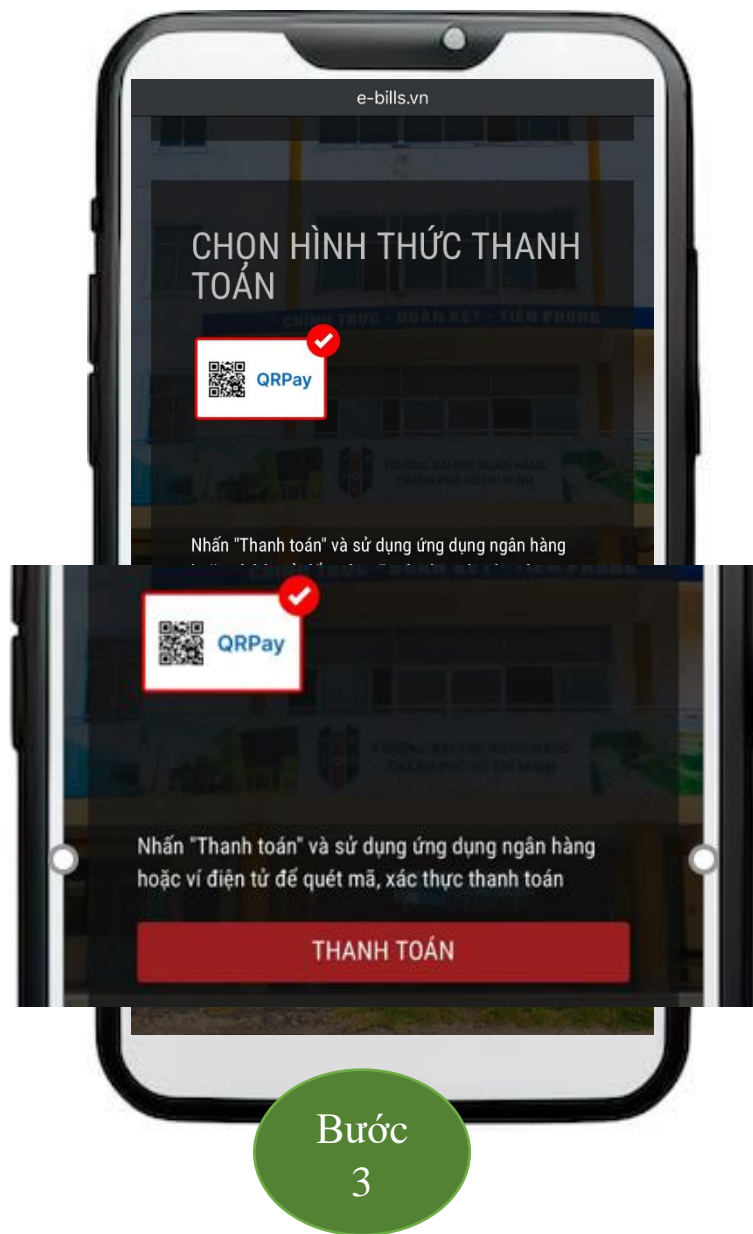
e-bills.vn

CHỌN HÌNH THỨC THANH TOÁN

CHÍNH TRỰC - ĐOÀN KẾT - TIÊN PHONG

QRPay

TRƯỜNG ĐẠI HỌC NGÂN HÀNG THÀNH PHỐ HỒ CHÍ MINH

Nhấn "Thanh toán" và sử dụng ứng dụng ngân hàng

QRPay

TRƯỜNG ĐẠI HỌC NGÂN HÀNG THÀNH PHỐ HỒ CHÍ MINH

Nhấn "Thanh toán" và sử dụng ứng dụng ngân hàng hoặc ví điện tử để quét mã, xác thực thanh toán

THANH TOÁN

Bước 3